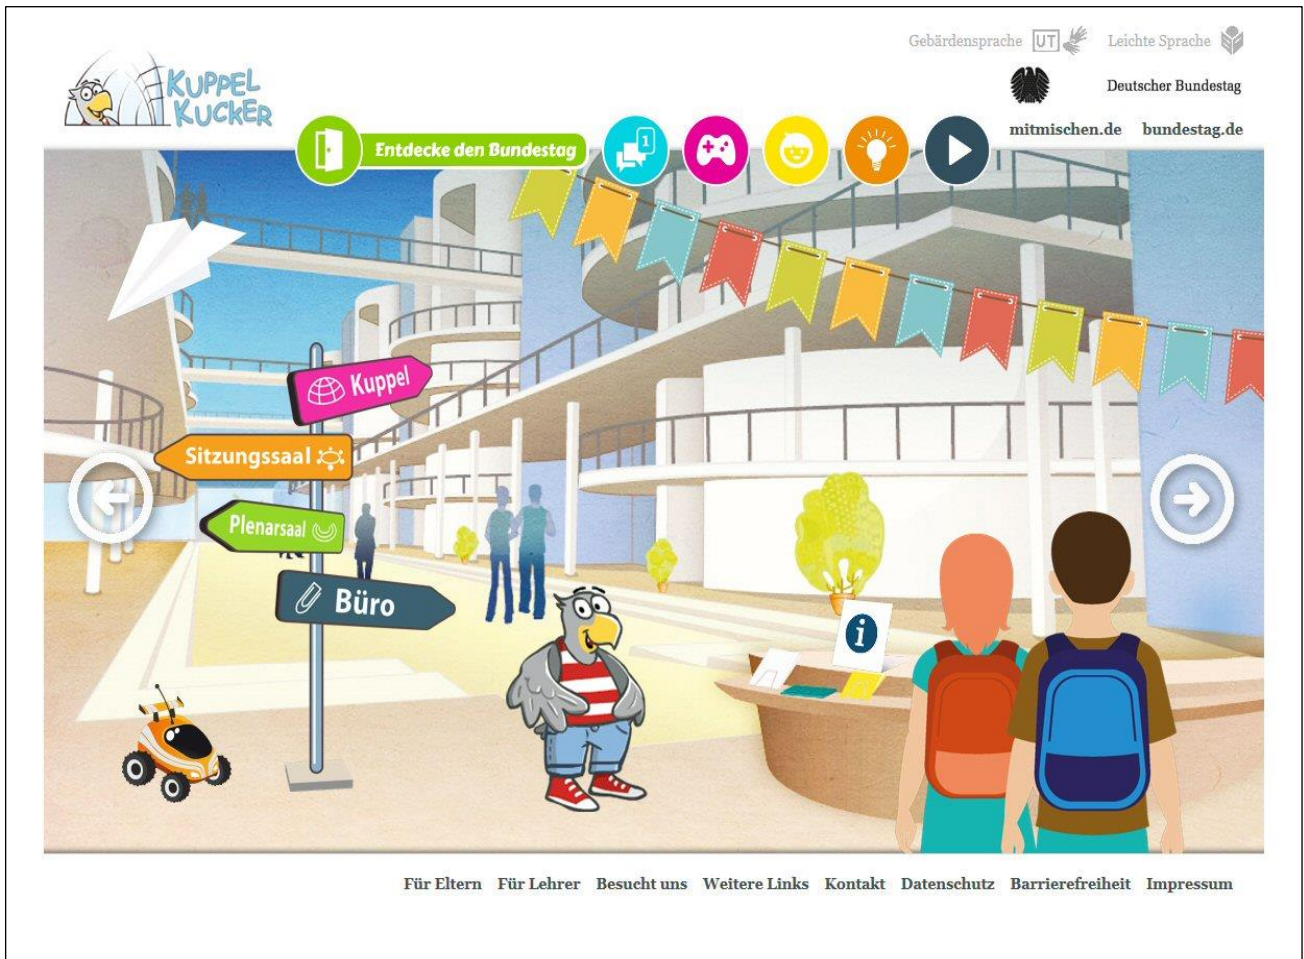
Gebärdensprache UT Leichte Sprache

KUPPEL KUCKER

Deutscher Bundestag

mitmischen.de bundestag.de

Entdecke den Bundestag

1

Kuppel

Sitzungssaal

Plenarsaal

Büro

i

Für Eltern Für Lehrer Besucht uns Weitere Links Kontakt Datenschutz Barrierefreiheit Impressum